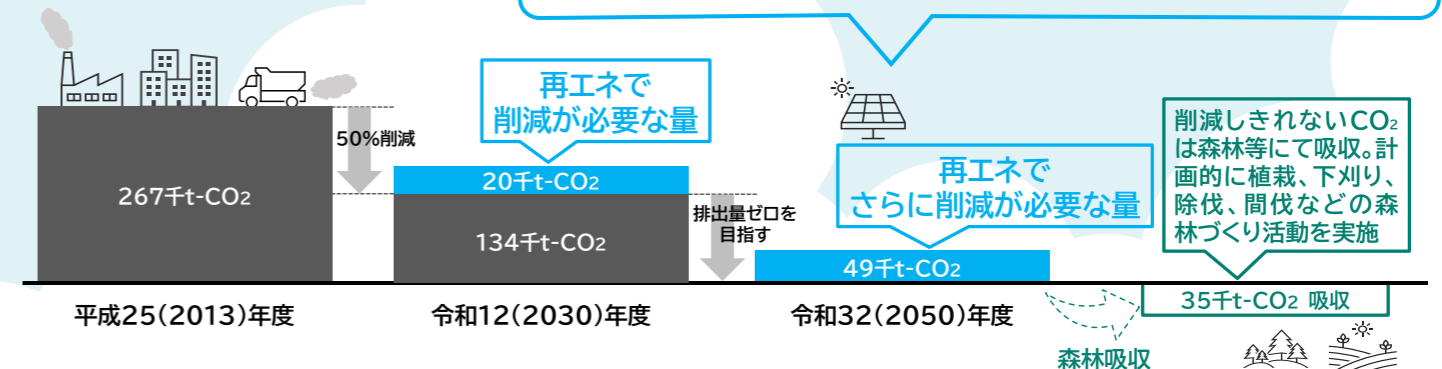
267千t-$CO_2$

50%削減

再エネで
削減が必要な量

20千t-$CO_2$

134千t-$CO_2$

排出量ゼロを
目指す

再エネで
さらに削減が必要な量

49千t-$CO_2$

削減しきれない$CO_2$は森林等にて吸収。計画的に植栽、下刈り、除伐、間伐などの森林づくり活動を実施

35千t-$CO_2$ 吸収

平成25(2013)年度

令和12(2030)年度

令和32(2050)年度

森林吸収